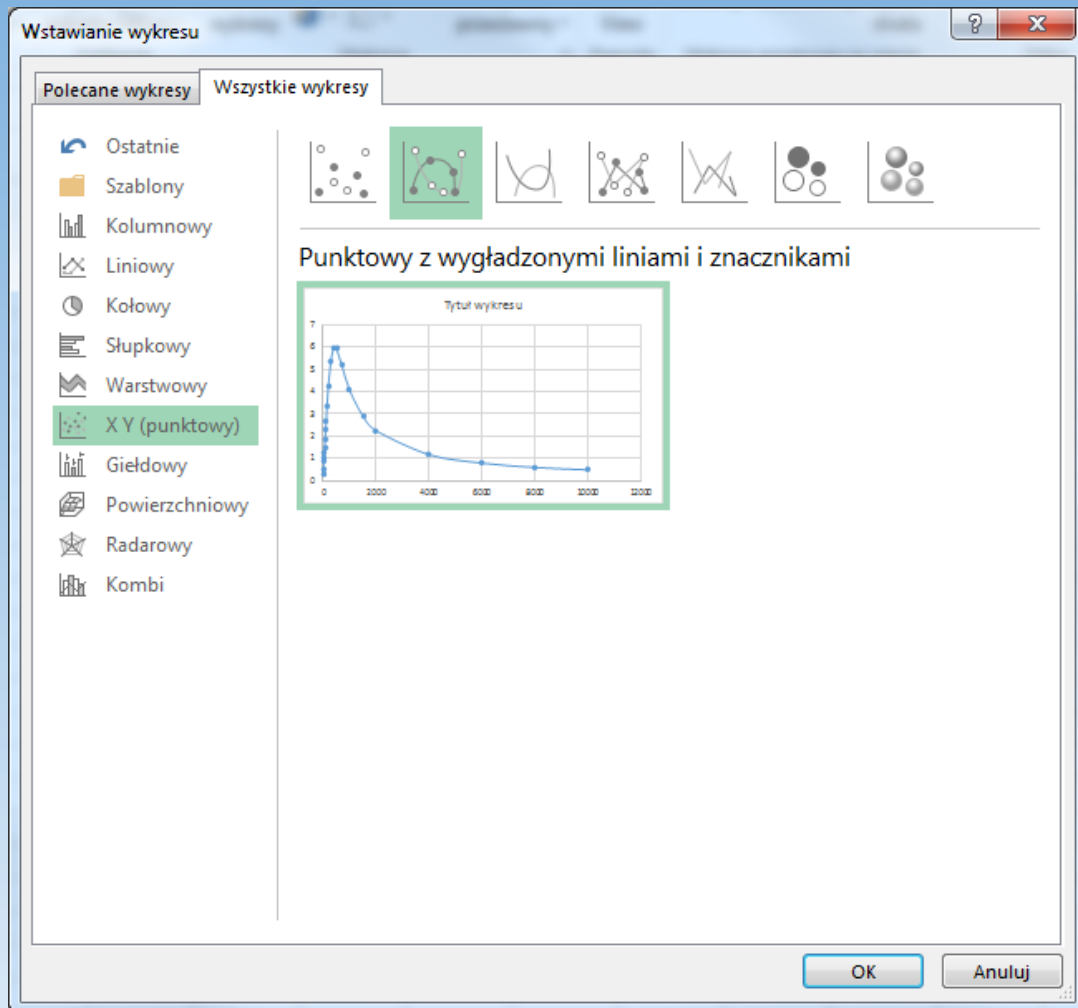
Wstawianie wykresu

?

Polecane wykresy

Wszystkie wykresy

Ostatnie
Szablony
Kolumnowy
Liniowy
Kołowy
Słupkowy
Warstwowy
X Y (punktowy)
Giełdowy
Powierzchniowy
Radarowy
Kombi

Punktowy z wygładzonymi liniami i znacznikami

Tytuł wykresu

7
6
5
4
3
2
1
0

0 2000 4000 6000 8000 10000 12000

OK

Anuluj